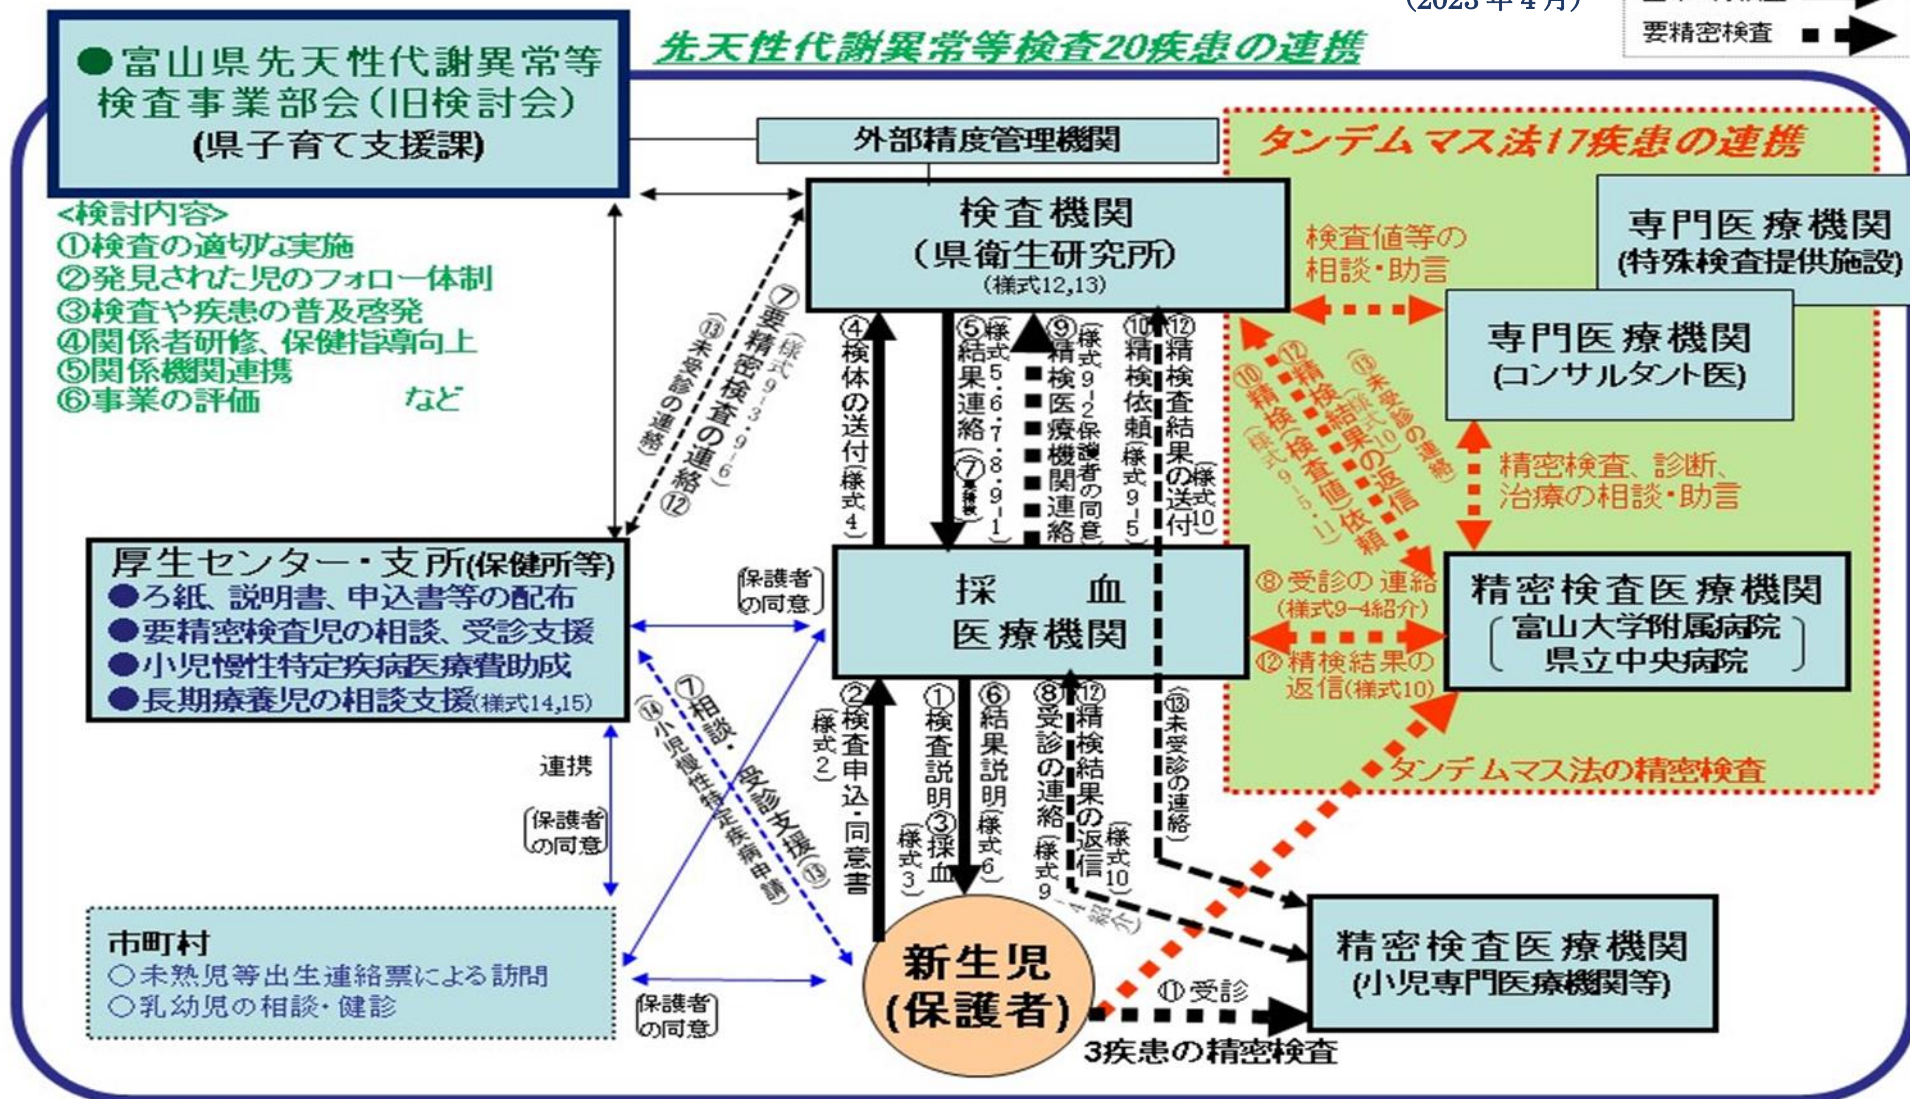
(2023年4月)
要精密検査

●富山県先天性代謝異常等検査事業部会(旧検討会)
(県子育て支援課)

先天性代謝異常等検査20疾患の連携

外部精度管理機関

<検討内容>
①検査の適切な実施
②発見された児のフォローー体制
③検査や疾患の普及啓発
④関係者研修、保健指導向上
⑤関係機関連携
⑥事業の評価 など

検査機関
(県衛生研究所)
(様式12,13)

タンデムマス法17疾患の連携

専門医療機関
(特殊検査提供施設)

検査値等の相談・助言

専門医療機関
(コンサルタント医)

⑦要精密検査の連絡(様式9-3,9-6)
⑬未受診の連絡⑫

④検体の送付(様式4)

⑤結果連絡(様式5・6・7・8・9-1)(⑦要精検)

⑨精検医療機関連絡(様式9-2保護者の同意)

⑩精検依頼(様式9-5)

⑫精検査結果の送付(様式10)

⑩精検(検査値)依頼(様式9-5,11)

⑫精検結果の返信(様式10)

⑬未受診の連絡

精密検査、診断、治療の相談・助言

厚生センター・支所(保健所等)
●ろ紙、説明書、申込書等の配布
●要精密検査児の相談、受診支援
●小児慢性特定疾病医療費助成
●長期療養児の相談支援(様式14,15)

保護者の同意

採血
医療機関

⑧受診の連絡(様式9-4紹介)

⑫精検結果の返信(様式10)

精密検査医療機関
(富山大学附属病院
県立中央病院)

タンデムマス法の精密検査

連携

保護者の同意

⑦相談・受診支援⑬

⑭小児慢性特定疾病申請

②検査申込・同意書(様式2)

①検査説明③採血(様式3)

⑥結果説明(様式6)

⑧受診の連絡(様式9-4紹介)

⑫精検結果の返信(様式10)

⑬未受診の連絡

市町村
○未熟児等出生連絡票による訪問
○乳幼児の相談・健診

保護者の同意

新生児
(保護者)

⑪受診

精密検査医療機関
(小児専門医療機関等)

3疾患の精密検査